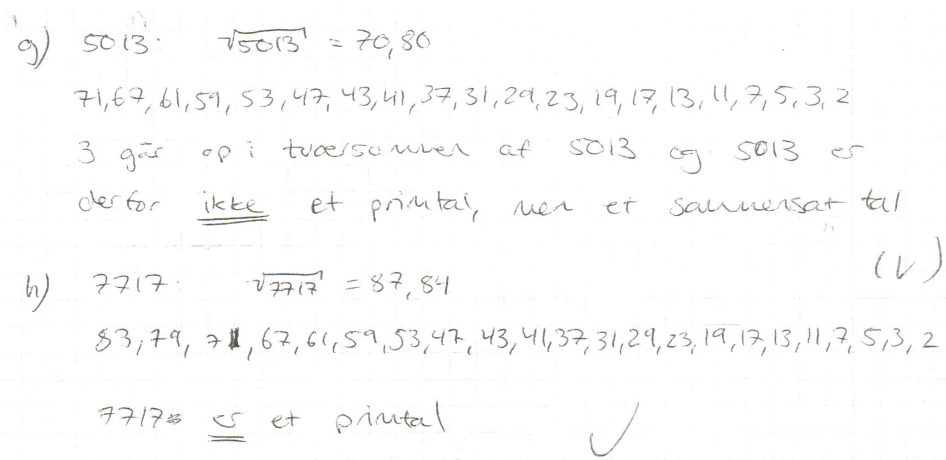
g) 5013: $\sqrt{5013} = 70,80$

71, 67, 61, 59, 53, 47, 43, 41, 37, 31, 29, 23, 19, 17, 13, 11, 7, 5, 3, 2

3 går op i tværsummen af 5013 og 5013 er derfor ikke et primtal, men et sammensat tal

(✓)

h) 7717: $\sqrt{7717} = 87,84$

83, 79, 71, 67, 61, 59, 53, 47, 43, 41, 37, 31, 29, 23, 19, 17, 13, 11, 7, 5, 3, 2

7717 er et primtal

✓